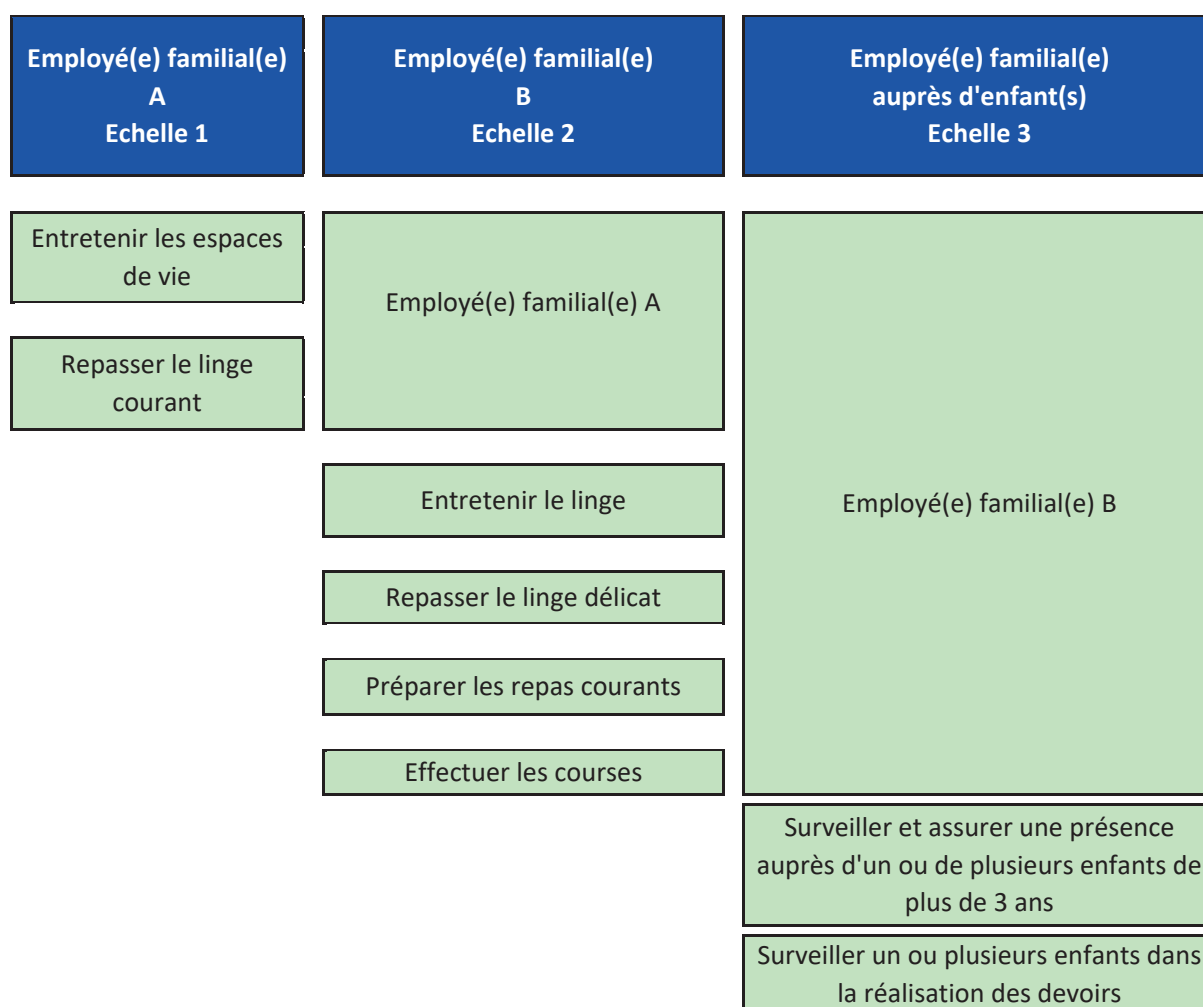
Employé(e) familial(e)
A
Echelle 1

Entretenir les espaces de vie

Repasser le linge courant

Employé(e) familial(e)
B
Echelle 2

Employé(e) familial(e) A

Entretenir le linge

Repasser le linge délicat

Préparer les repas courants

Effectuer les courses

Employé(e) familial(e)
auprès d'enfant(s)
Echelle 3

Employé(e) familial(e) B

Surveiller et assurer une présence auprès d'un ou de plusieurs enfants de plus de 3 ans

Surveiller un ou plusieurs enfants dans la réalisation des devoirs